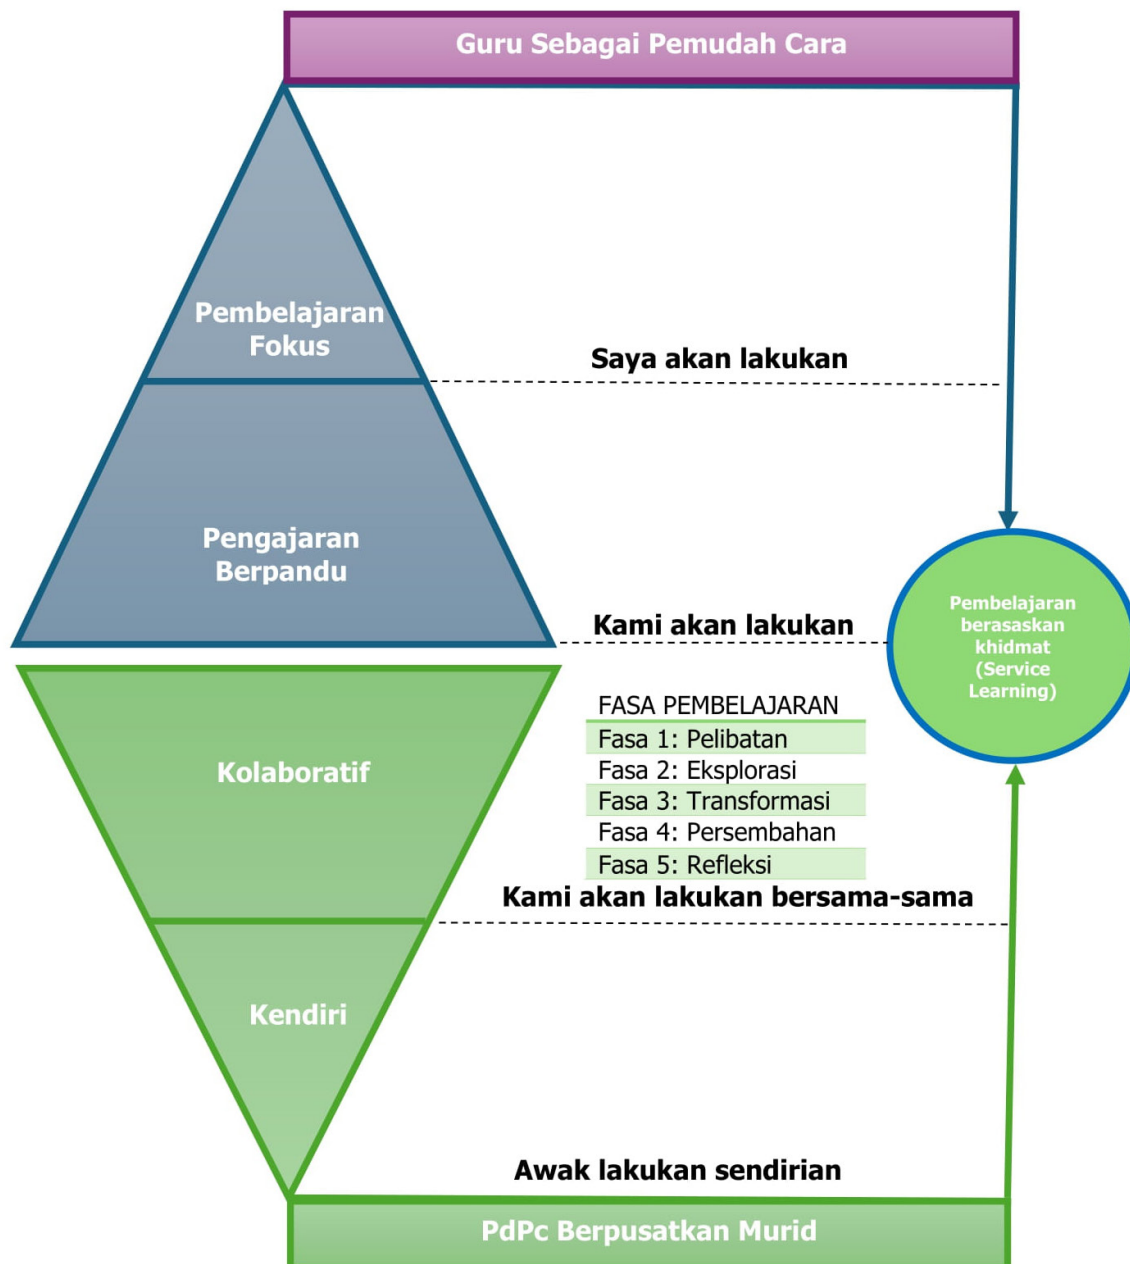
Guru Sebagai Pemudah Cara

Pembelajaran Fokus

Saya akan lakukan

Pengajaran Berpandu

Kami akan lakukan

Pembelajaran berasaskan khidmat (Service Learning)

Kolaboratif

FASA PEMBELAJARAN
Fasa 1: Pelibatan
Fasa 2: Eksplorasi
Fasa 3: Transformasi
Fasa 4: Persembahan
Fasa 5: Refleksi

Kami akan lakukan bersama-sama

Kendiri

Awak lakukan sendirian

PdPc Berpusatkan Murid